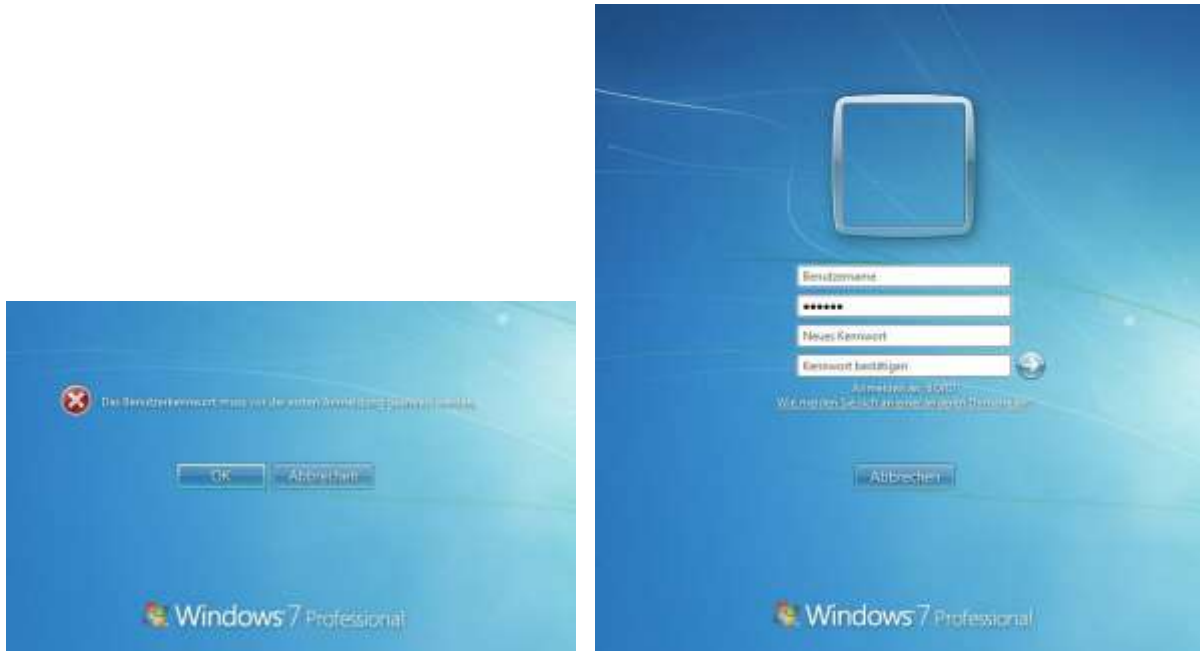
Das Benutzerkennwort muss vor der ersten Anmeldung geändert werden.

OK

Abbrechen

Windows 7 Professional

Benutzername

••••••

Neues Kennwort

Kennwort bestätigen

Anmelden an: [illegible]

Wie melde ich mich bei einer anderen Domäne an?

Abbrechen

Windows 7 Professional